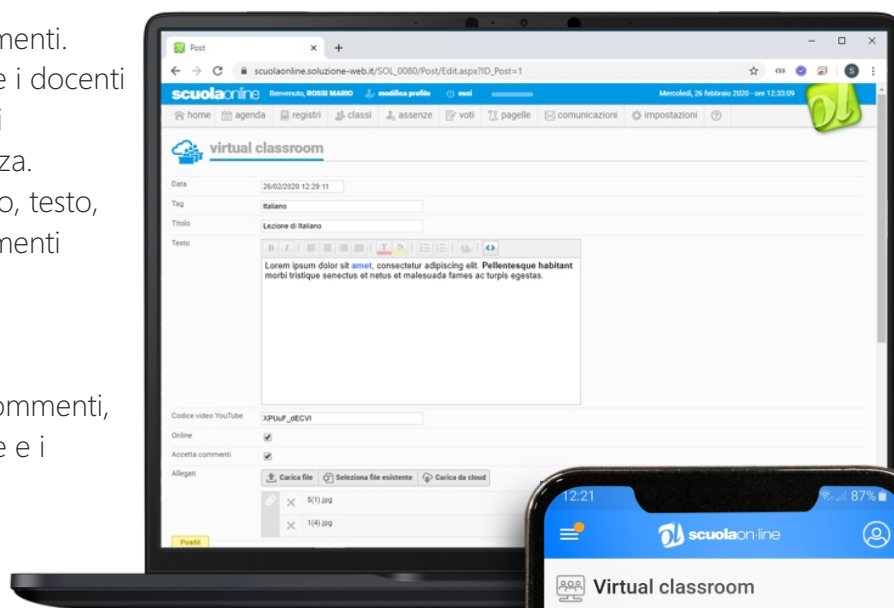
menti.
e i docenti
i
za.
o, testo,
menti

ommenti,
e e i

Post
scuolaonline.soluzione-web.it/SOL_0080/Post/Edit.aspx?ID_Post=1
scuolaonline Benvenuto, ROSSI MARIO modifica profilo esci Mercoledì, 26 febbraio 2020 - ore 12:33:09
home agenda registri classi assenze voti pagelle comunicazioni impostazioni
virtual classroom

Data 26/02/2020 12:29:11
Tag Italiano
Titolo Lezione di Italiano
Testo
Lorem ipsum dolor sit amet, consectetur adipiscing elit. Pellentesque habitant morbi tristique senectus et netus et malesuada fames ac turpis egestas.
Codice video YouTube XPUuF_dECVI
Online
Accetta commenti
Allegati Carica file Seleziona file esistente Carica da cloud
5(1).jpg
1(4).jpg
Posta

12:21 87%
scuolaon-line
Virtual classroom